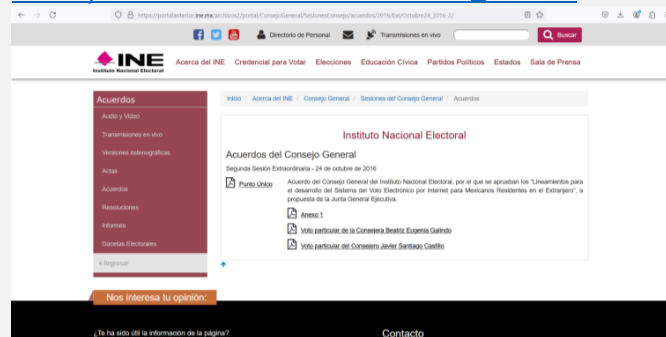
https://portalanterior.ine.mx/archivos2/portal/ConsejoGeneral/SesionesConsejo/acuerdos/2016/Ext/Octubre24_2016-2/

Directorio de Personal
Transmisiones en vivo
Buscar

INE
Instituto Nacional Electoral

Acerca del INE
Credencial para Votar
Elecciones
Educación Cívica
Partidos Políticos
Estados
Sala de Prensa

Acuerdos
Audio y Video
Transmisiones en vivo
Versiones estenográficas
Actas
Acuerdos
Resoluciones
Informes
Gacetas Electorales
« Regresar

Inicio / Acerca del INE / Consejo General / Sesiones del Consejo General / Acuerdos

Instituto Nacional Electoral

Acuerdos del Consejo General

Segunda Sesión Extraordinaria - 24 de octubre de 2016

Punto Único

Acuerdo del Consejo General del Instituto Nacional Electoral, por el que se aprueban los "Lineamientos para el desarrollo del Sistema del Voto Electrónico por Internet para Mexicanos Residentes en el Extranjero", a propuesta de la Junta General Ejecutiva.

Anexo 1

Voto particular de la Consejera Beatriz Eugenia Galindo

Voto particular del Consejero Javier Santiago Castillo

Nos interesa tu opinión:

¿Te ha sido útil la información de la página?

Contacto